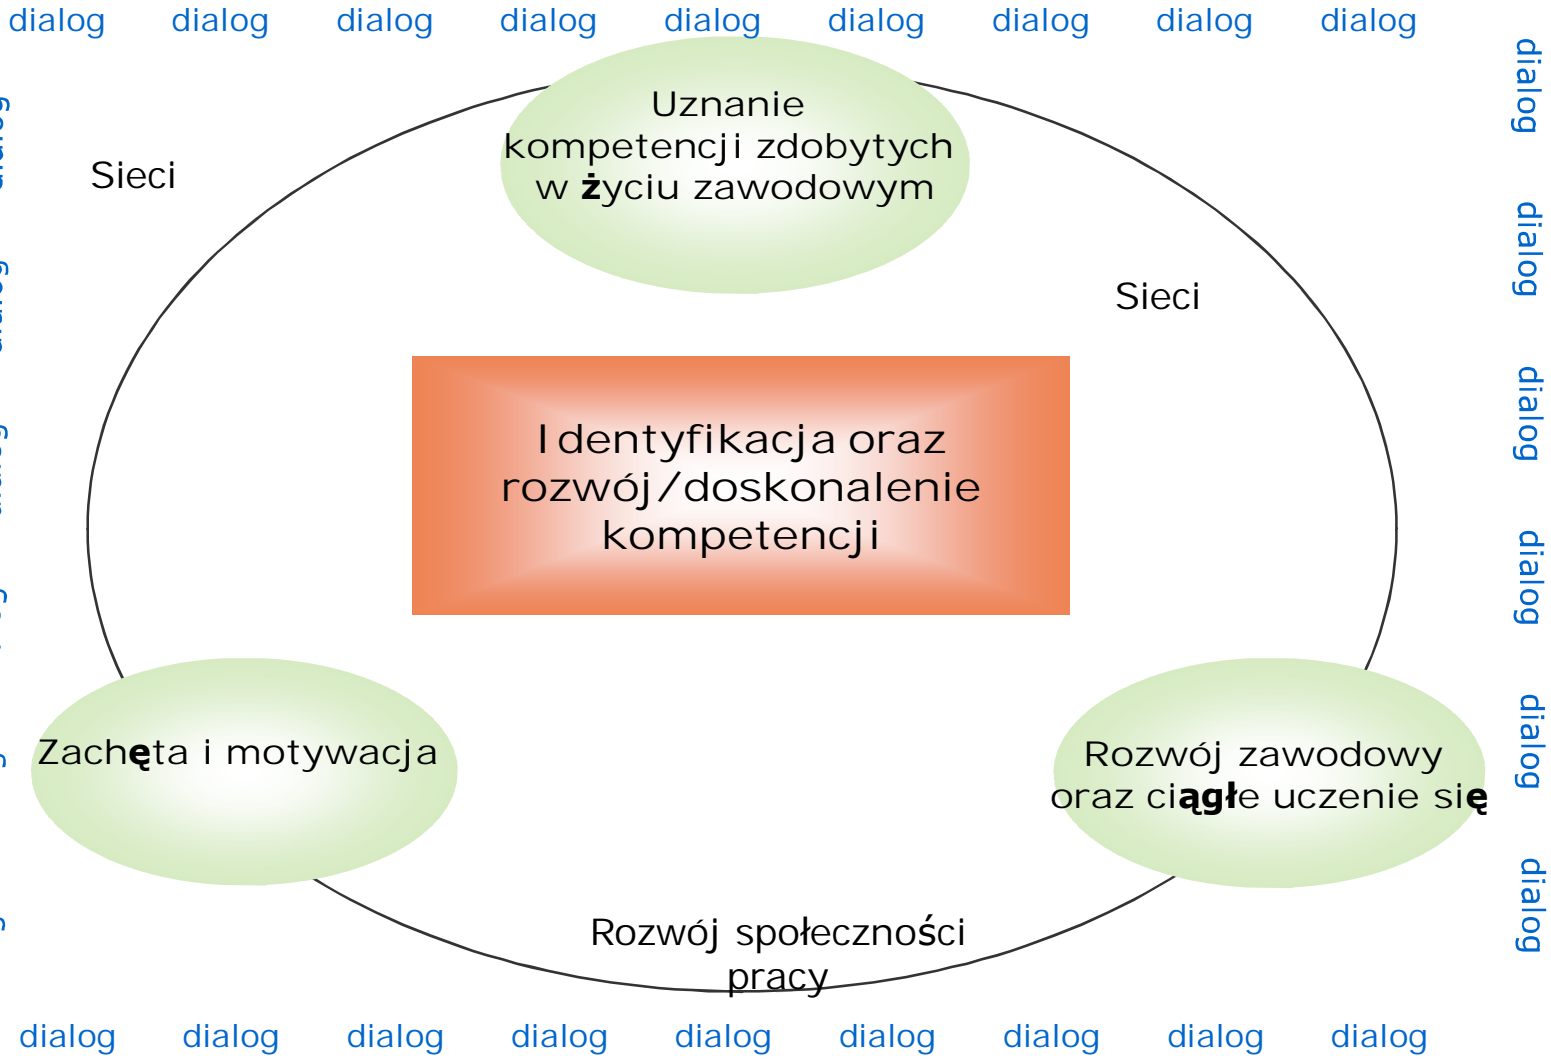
dialog dialog dialog dialog dialog dialog dialog dialog dialog

dialog dialog dialog dialog dialog dialog

Uznanie kompetencji zdobytych w życiu zawodowym

Sieci

Sieci

Identyfikacja oraz rozwój/doskonalenie kompetencji

Zachęta i motywacja

Rozwój zawodowy oraz ciągłe uczenie się

Rozwój społeczności pracy

dialog dialog dialog dialog dialog dialog dialog dialog dialog

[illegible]